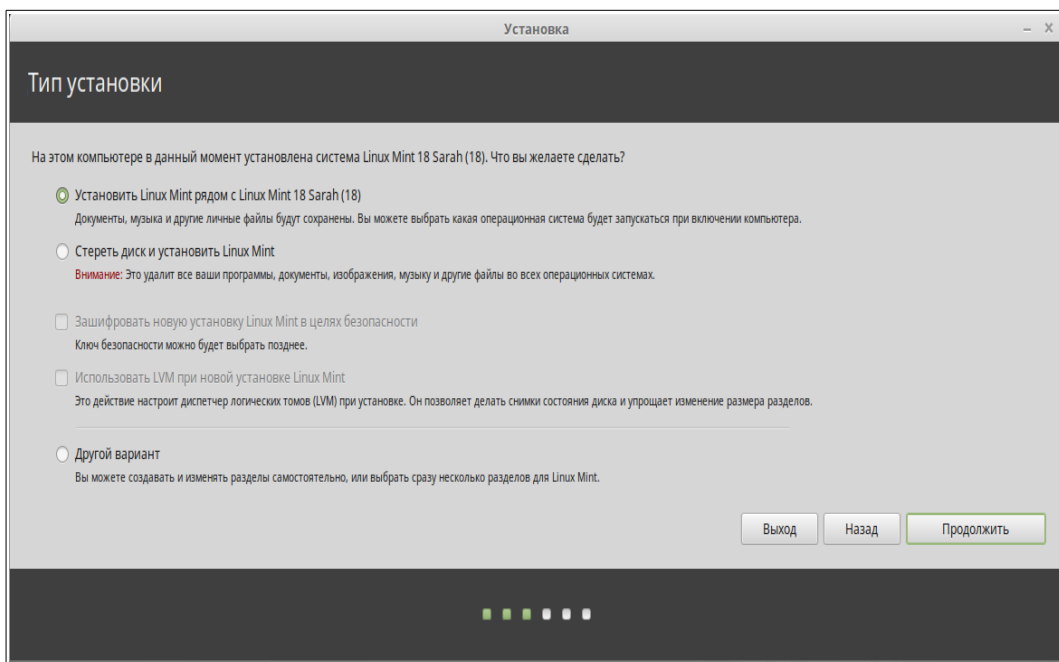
Установка

– x

Тип установки

На этом компьютере в данный момент установлена система Linux Mint 18 Sarah (18). Что вы желаете сделать?

Установить Linux Mint рядом с Linux Mint 18 Sarah (18)
Документы, музыка и другие личные файлы будут сохранены. Вы можете выбрать какая операционная система будет запускаться при включении компьютера.

Стереть диск и установить Linux Mint
Внимание: Это удалит все ваши программы, документы, изображения, музыку и другие файлы во всех операционных системах.

Зашифровать новую установку Linux Mint в целях безопасности
Ключ безопасности можно будет выбрать позднее.

Использовать LVM при новой установке Linux Mint
Это действие настроит диспетчер логических томов (LVM) при установке. Он позволяет делать снимки состояния диска и упрощает изменение размера разделов.

Другой вариант
Вы можете создавать и изменять разделы самостоятельно, или выбрать сразу несколько разделов для Linux Mint.

Выход

Назад

Продолжить